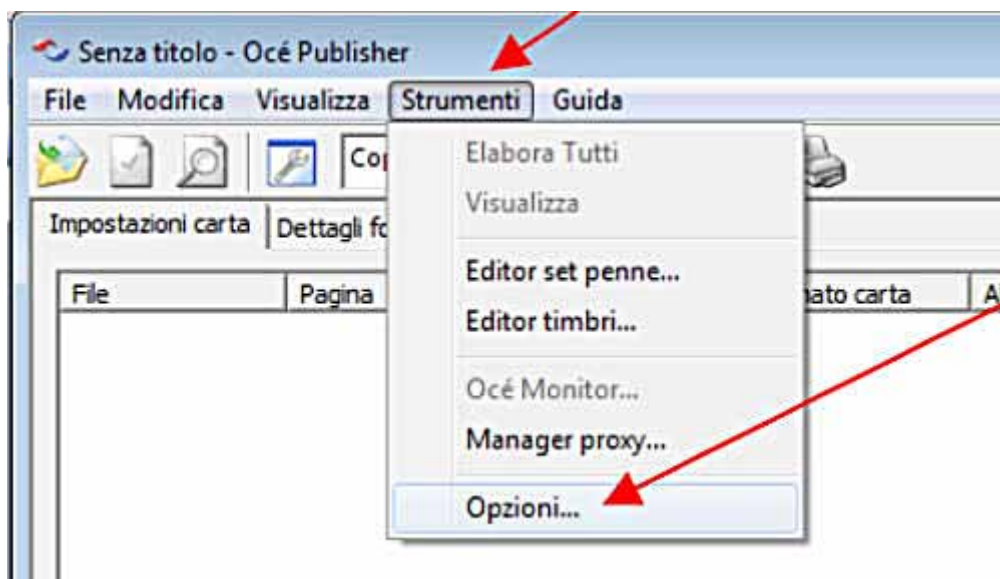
Senza titolo - Océ Publisher

File Modifica Visualizza Strumenti Guida

Co

Impostazioni carta Dettagli fo

File Pagina nato carta A

Elabora Tutti
Visualizza
Editor set penne...
Editor timbri...
Océ Monitor...
Manager proxy...
Opzioni...